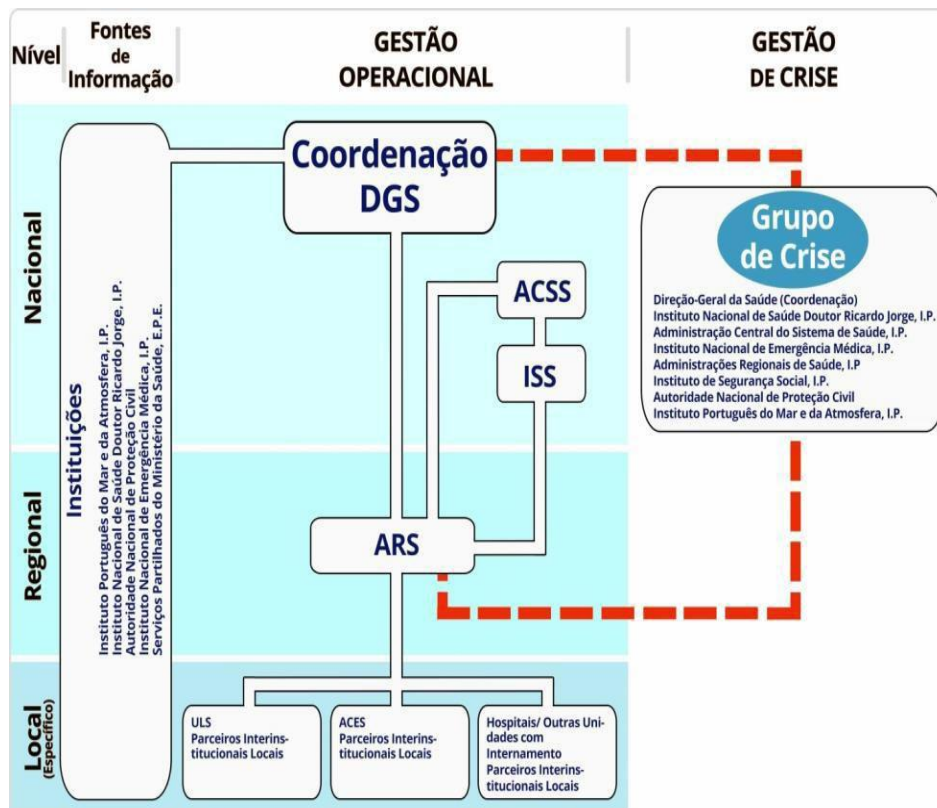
Nível

Fontes de Informação

GESTÃO OPERACIONAL

GESTÃO DE CRISE

Nacional

Regional

Local (Específico)

Instituições

Instituto Português do Mar e da Atmosfera, I.P.
Instituto Nacional de Saúde Doutor Ricardo Jorge, I.P.
Autoridade Nacional de Proteção Civil
Instituto Nacional de Emergência Médica, I.P.
Serviços Partilhados do Ministério da Saúde, E.P.E.

Coordenação DGS

ACSS

ISS

ARS

ULS
Parceiros Interinstitucionais Locais

ACES
Parceiros Interinstitucionais Locais

Hospitais/ Outras Unidades com Internamento
Parceiros Interinstitucionais Locais

Grupo de Crise

Direção-Geral da Saúde (Coordenação)
Instituto Nacional de Saúde Doutor Ricardo Jorge, I.P.
Administração Central do Sistema de Saúde, I.P.
Instituto Nacional de Emergência Médica, I.P.
Administrações Regionais de Saúde, I.P
Instituto de Segurança Social, I.P.
Autoridade Nacional de Proteção Civil
Instituto Português do Mar e da Atmosfera, I.P.